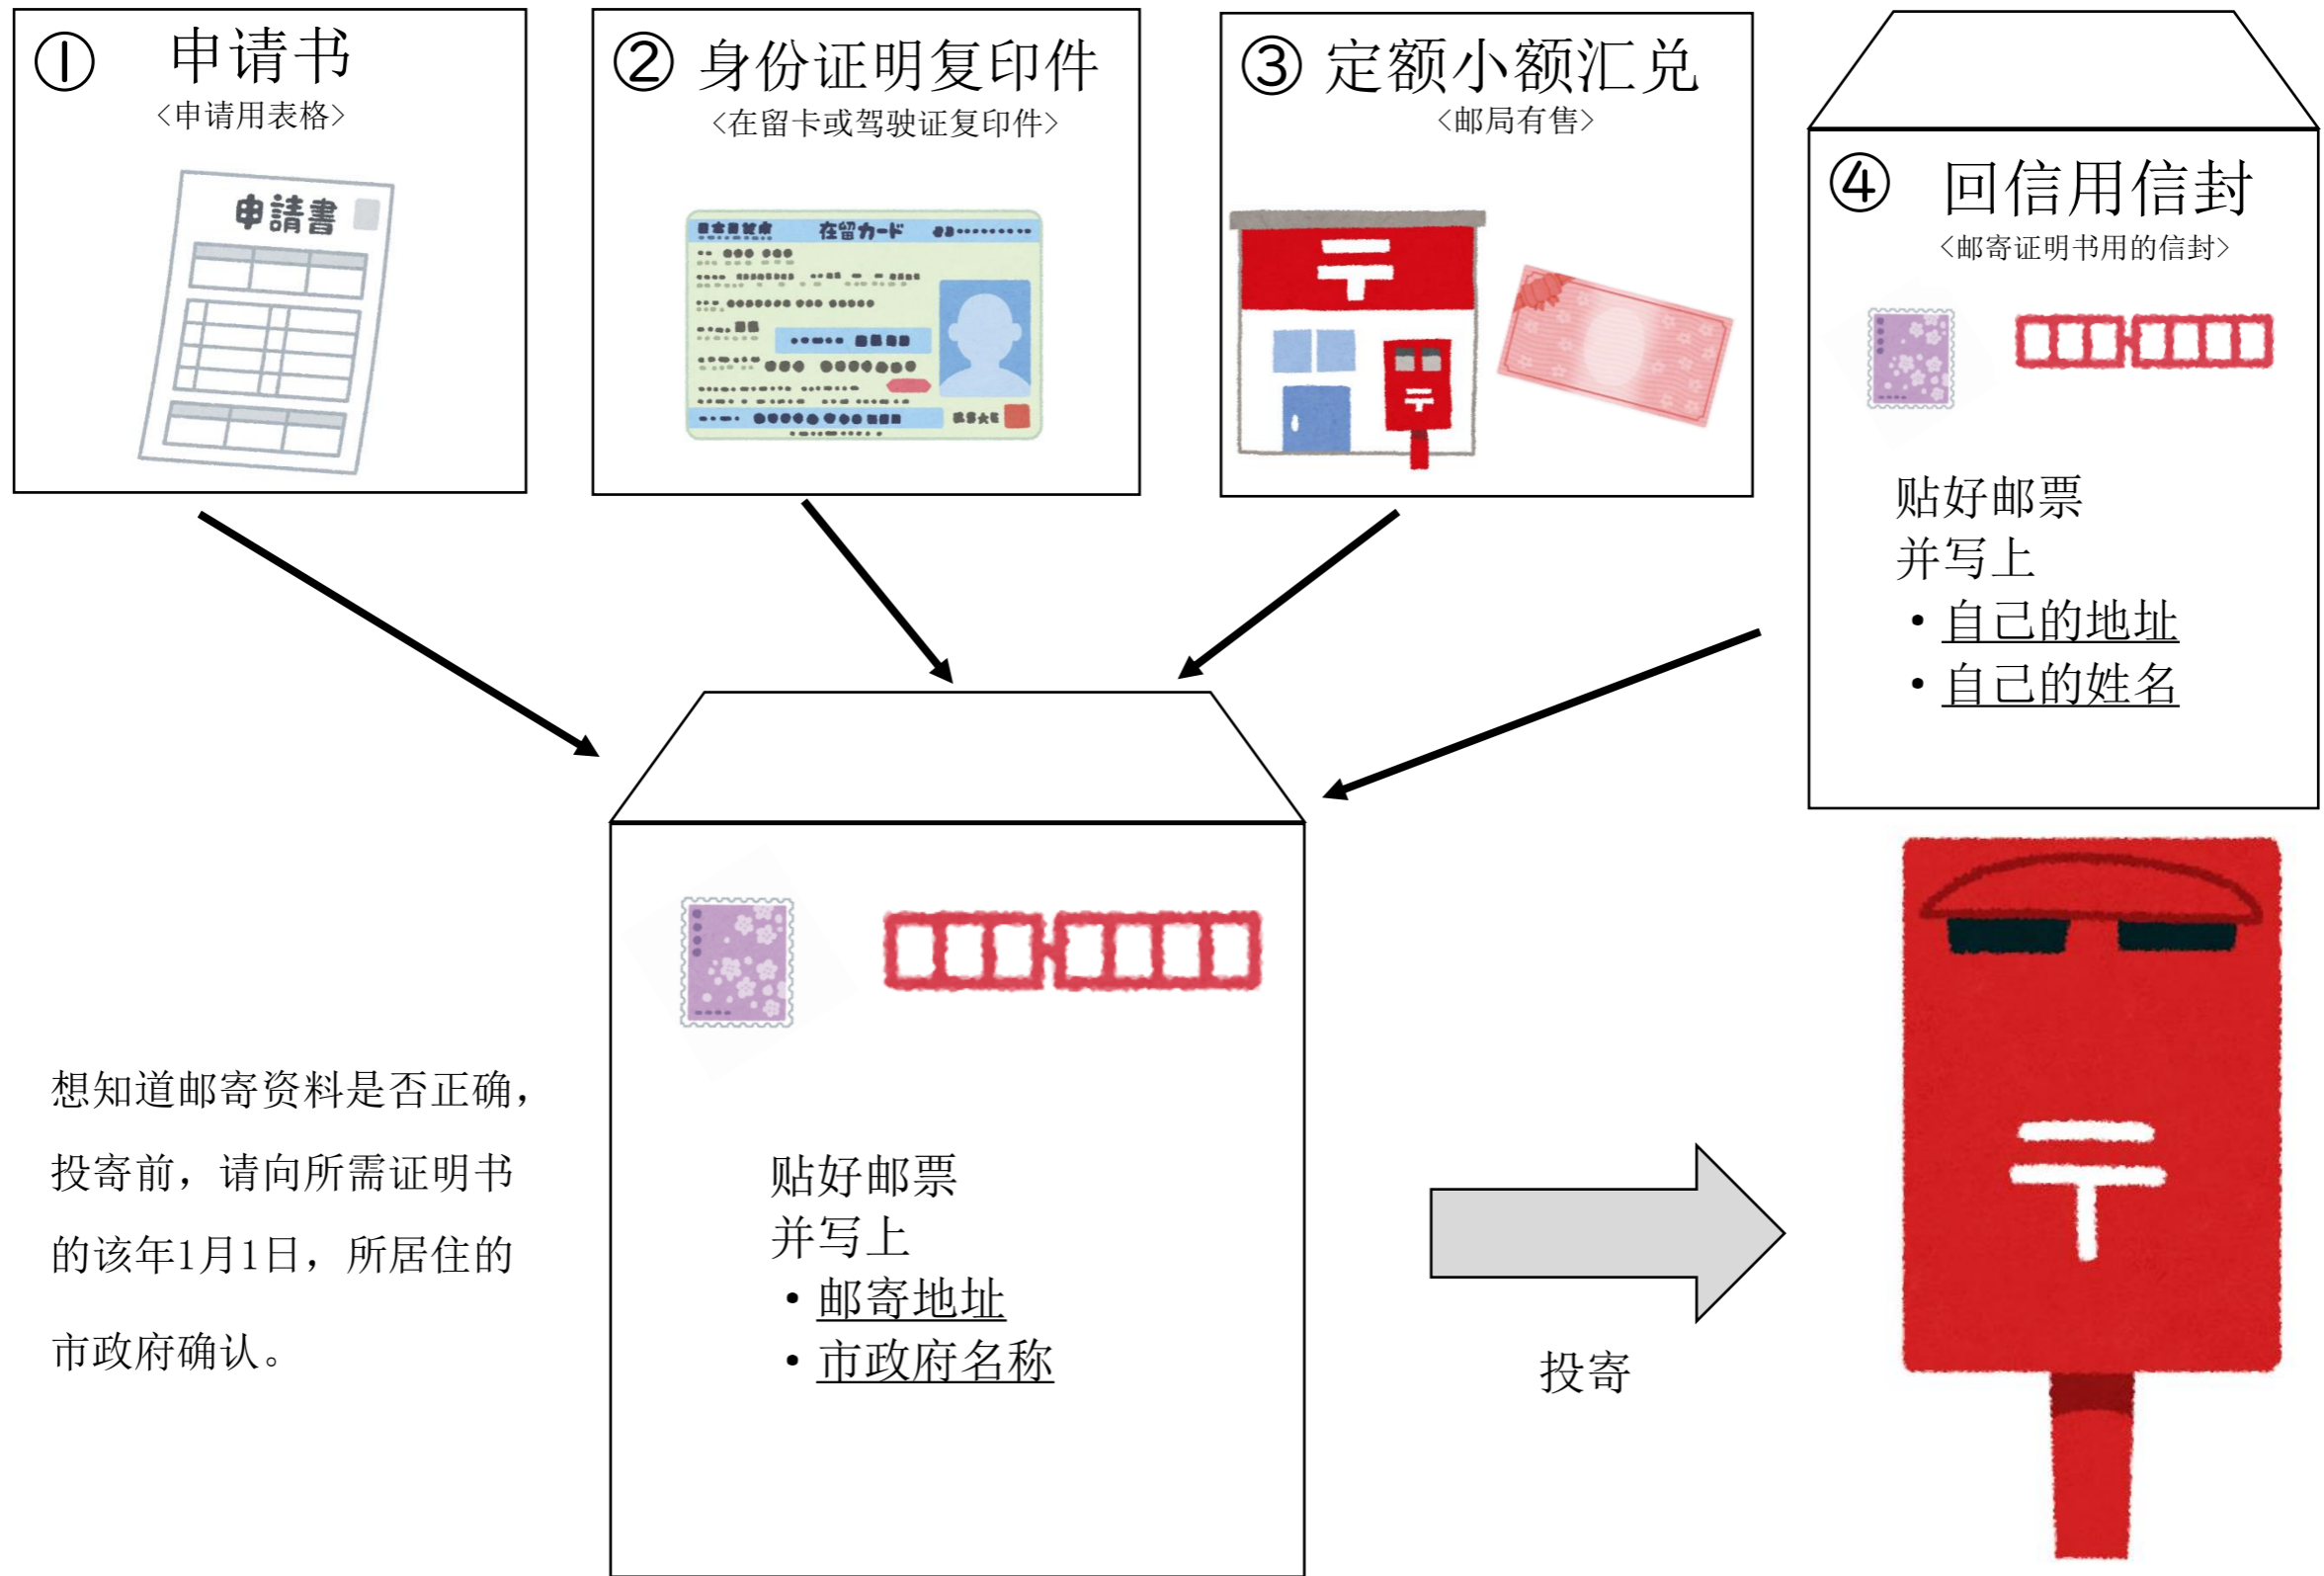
① 申请书
〈申请用表格〉

申請書

② 身份证明复印件
〈在留卡或驾驶证复印件〉

在留カード

③ 定额小额汇兑
〈邮局有售〉

④ 回信用信封
〈邮寄证明书用的信封〉

贴好邮票
并写上
・自己的地址
・自己的姓名

想知道邮寄资料是否正确，投寄前，请向所需证明书的该年1月1日，所居住的市政府确认。

贴好邮票
并写上
・邮寄地址
・市政府名称

投寄